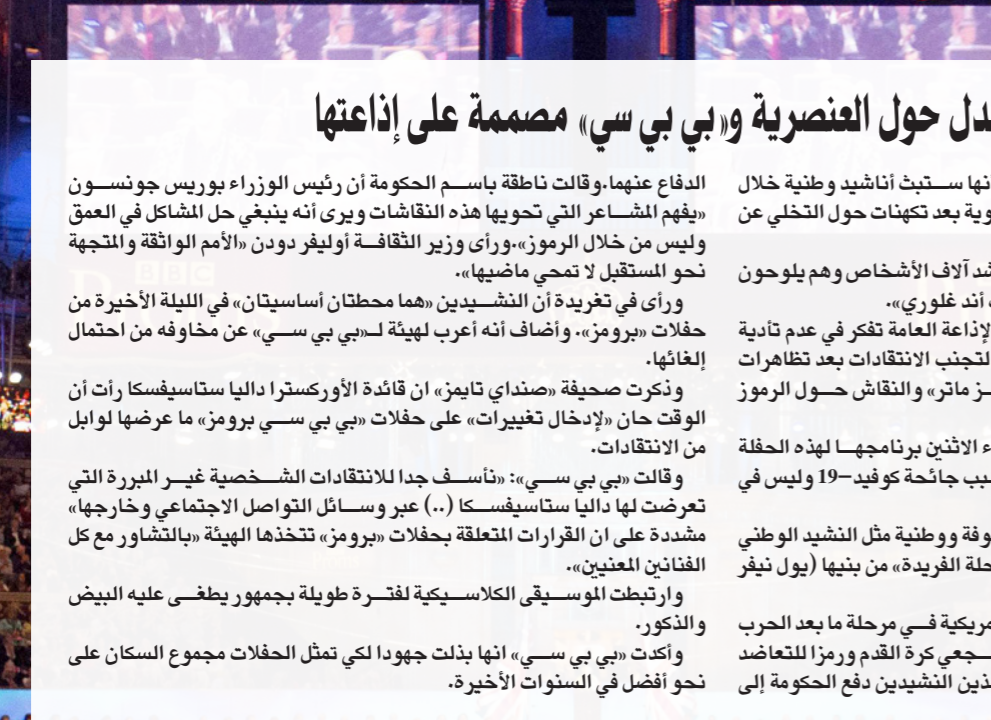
دل حول العنصرية و«بي بي سي» مصممة على إذاعتها

الدفاع عنهما. وقالت ناطقة باسم الحكومة أن رئيس الوزراء بوريس جونسون «يفهم المشاعر التي تحويها هذه النقاشات ويرى أنه ينبغي حل المشاكل في العمق وليس من خلال الرموز». ورأى وزير الثقافة أوليفر دودن «الأمم الواثقة والمتجهة نحو المستقبل لا تمحي ماضيها».

ورأى في تغريدة أن النشيدين «هما محطتان أساسيتان» في الليلة الأخيرة من حفلات «برومز». وأضاف أنه أعرب لهيئة لـ«بي بي سي» عن مخاوفه من احتمال إلغائها.

وذكرت صحيفة «صنداي تايمز» ان قائدة الأوركسترا داليا ستاسيفسكا رأت أن الوقت حان «لإدخال تغييرات» على حفلات «بي بي سي برومز» ما عرضها لوابل من الانتقادات.

وقالت «بي بي سي»: «نأسف جدا للانتقادات الشخصية غير المبررة التي تعرضت لها داليا ستاسيفسكا (..) عبر وسائل التواصل الاجتماعي وخارجها» مشددة على ان القرارات المتعلقة بحفلات «برومز» تتخذها الهيئة «بالتشاور مع كل الفنانين المعنيين».

وارتبطت الموسيقى الكلاسيكية لفترة طويلة بجمهور يطغى عليه البيض والذكور.

وأكدت «بي بي سي» انها بذلت جهودا لكي تمثل الحفلات مجموع السكان على نحو أفضل في السنوات الأخيرة.

نها ستبث أناشيد وطنية خلال وية بعد تكهنات حول التخلي عن

شد آلاف الأشخاص وهم يلوحون أند غلوري».

الإذاعة العامة تفكر في عدم تأدية لتجنب الانتقادات بعد تظاهرات ز ماتر» والنقاش حول الرموز

ء الاثنين برنامجها لهذه الحفلة بب جائحة كوفيد-19 وليس في

وفة ووطنية مثل النشيد الوطني حلة الفريدة» من بنيها (يول نيفر

مريكية في مرحلة ما بعد الحرب جعي كرة القدم ورمزا للتعاضد ذين النشيدين دفع الحكومة إلى